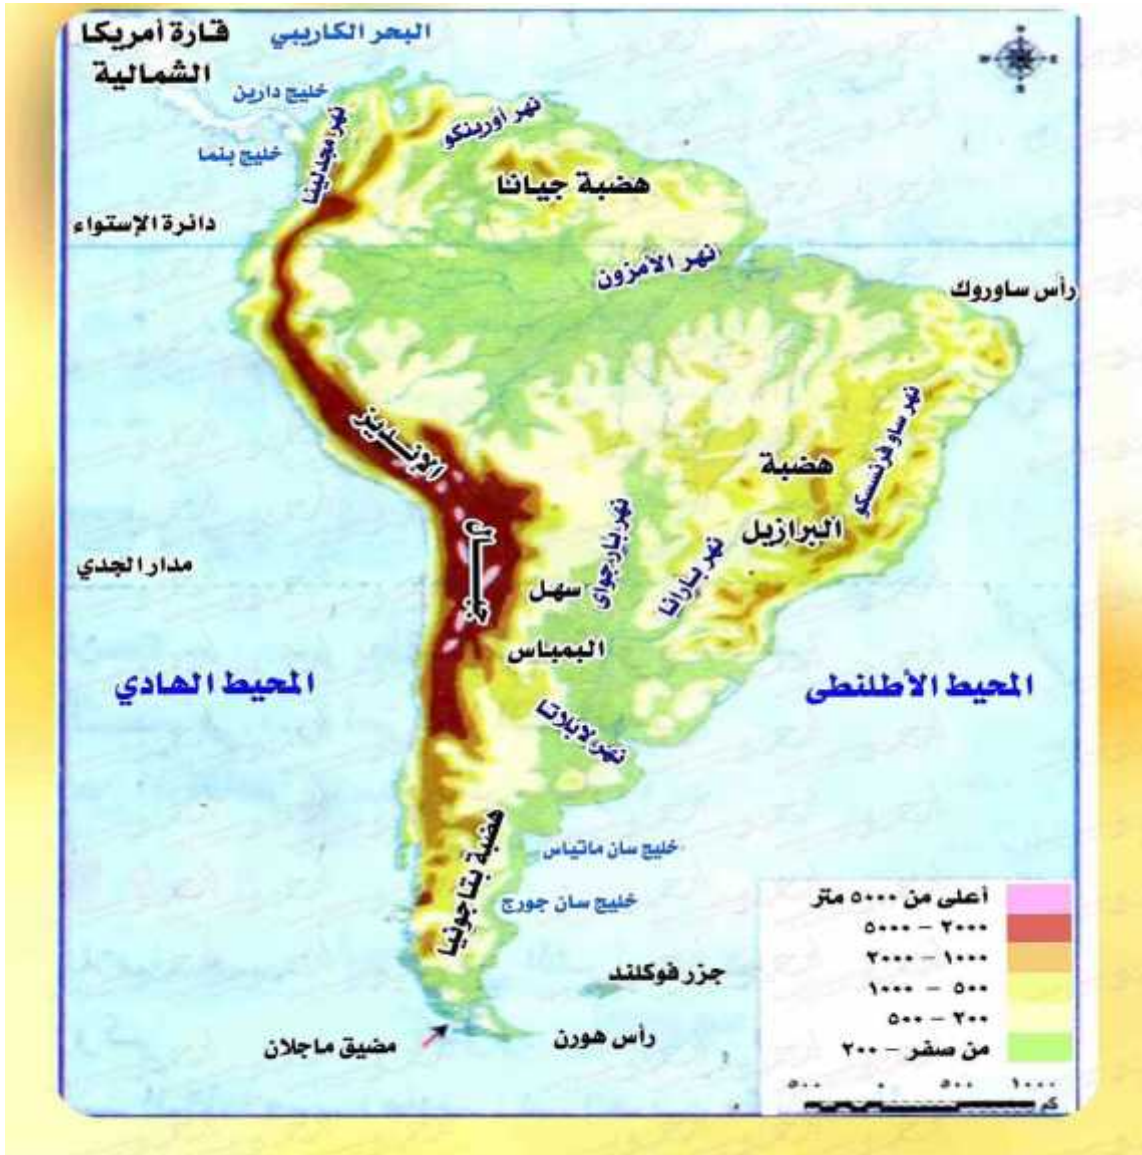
قارة أمريكا الشمالية

البحر الكاريبي

خليج دارين

خليج بنما

نهر مجدلينا

نهر أورينكو

هضبة جيانا

دائرة الإستواء

نهر الأمزون

رأس ساوروك

الأنديز

جبال

نهر ساوفرنسسكو

هضبة البرازيل

نهر باراجواي

نهر بارانا

مدار الجدي

سهل البمباس

المحيط الهادي

المحيط الأطلنطي

نهر لابلاتا

هضبة بتاجونيا

خليج سان ماتياس

خليج سان جورج

جزر فوكلند

مضيق ماجلان

رأس هورن

| | |
|---|---|
| | أعلى من ٥٠٠٠ متر |
| | ٢٠٠٠ – ٥٠٠٠ |
| | ١٠٠٠ – ٢٠٠٠ |
| | ٥٠٠ – ١٠٠٠ |
| | ٢٠٠ – ٥٠٠ |
| | من صفر – ٢٠٠ |

٥٠٠ ٠ ٥٠٠ ١٠٠٠ كم